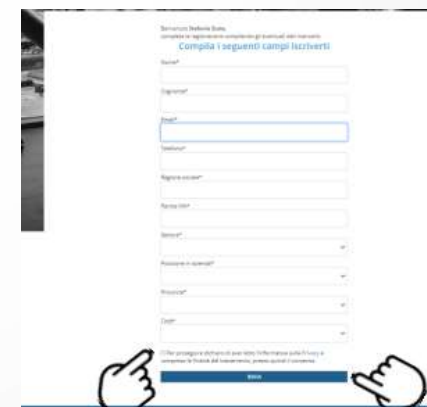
Benvenuto Stefania Scala
completa la registrazione compilando gli eventuali dati mancanti

Compila i seguenti campi iscriverti

Nome*

Cognome*

Email*

Telefono*

Ragione sociale*

Partita IVA*

Settore*

Posizione in azienda*

Provincia*

CAP*

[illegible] Per proseguire dichiaro di aver letto l'informativa sulla Privacy e compreso le finalità del trattamento, presto quindi il consenso

Invia